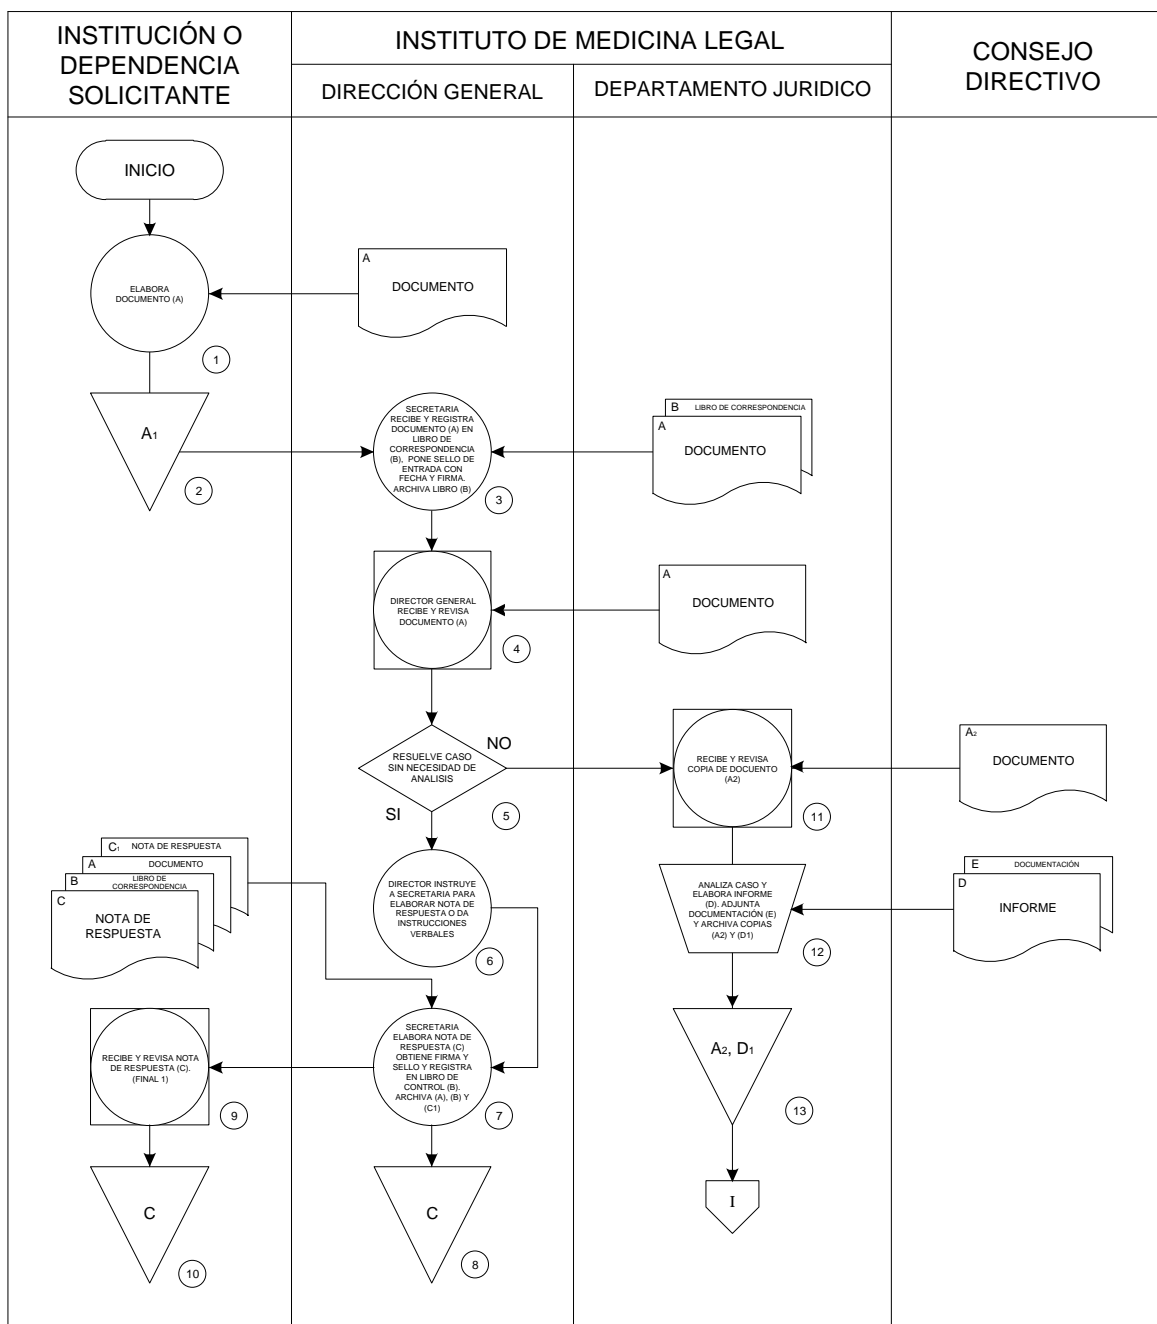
| INSTITUCIÓN O DEPENDENCIA SOLICITANTE | INSTITUTO DE MEDICINA LEGAL | | CONSEJO DIRECTIVO |
|---|---|---|---|
| | DIRECCIÓN GENERAL | DEPARTAMENTO JURIDICO | |

INICIO

ELABORA DOCUMENTO (A)

A
DOCUMENTO

1

$A_1$

2

SECRETARIA RECIBE Y REGISTRA DOCUMENTO (A) EN LIBRO DE CORRESPONDENCIA (B), PONE SELLO DE ENTRADA CON FECHA Y FIRMA. ARCHIVA LIBRO (B)

3

B LIBRO DE CORRESPONDENCIA
A
DOCUMENTO

DIRECTOR GENERAL RECIBE Y REVISA DOCUMENTO (A)

4

A
DOCUMENTO

RESUELVE CASO SIN NECESIDAD DE ANALISIS

NO

SI

5

RECIBE Y REVISA COPIA DE DOCUENTO (A2)

11

$A_2$
DOCUMENTO

$C_1$ NOTA DE RESPUESTA
A DOCUMENTO
B LIBRO DE CORRESPONDENCIA
C
NOTA DE RESPUESTA

DIRECTOR INSTRUYE A SECRETARIA PARA ELABORAR NOTA DE RESPUESTA O DA INSTRUCCIONES VERBALES

6

ANALIZA CASO Y ELABORA INFORME (D). ADJUNTA DOCUMENTACIÓN (E) Y ARCHIVA COPIAS (A2) Y (D1)

12

E DOCUMENTACIÓN
D
INFORME

RECIBE Y REVISA NOTA DE RESPUESTA (C). (FINAL 1)

9

SECRETARIA ELABORA NOTA DE RESPUESTA (C) OBTIENE FIRMA Y SELLO Y REGISTRA EN LIBRO DE CONTROL (B). ARCHIVA (A), (B) Y (C1)

7

$A_2$, $D_1$

13

C

10

C

8

I